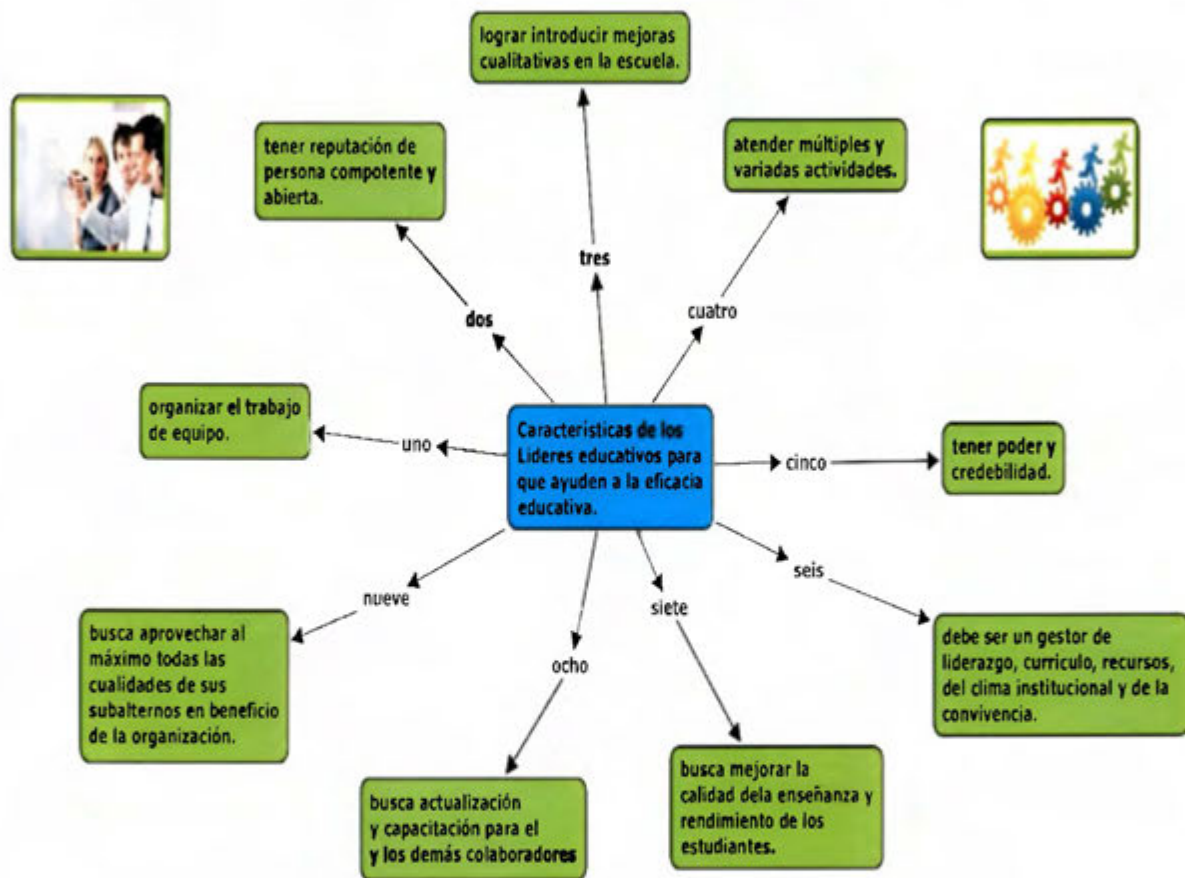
Características de los Lideres educativos para que ayuden a la eficacia educativa.

uno

organizar el trabajo de equipo.

dos

tener reputación de persona compotente y abierta.

tres

lograr introducir mejoras cualitativas en la escuela.

cuatro

atender múltiples y variadas actividades.

cinco

tener poder y credebilidad.

seis

debe ser un gestor de liderazgo, curriculo, recursos, del clima institucional y de la convivencia.

siete

busca mejorar la calidad dela enseñanza y rendimiento de los estudiantes.

ocho

busca actualización y capacitación para el y los demás colaboradores

nueve

busca aprovechar al máximo todas las cualidades de sus subalternos en beneficio de la organización.